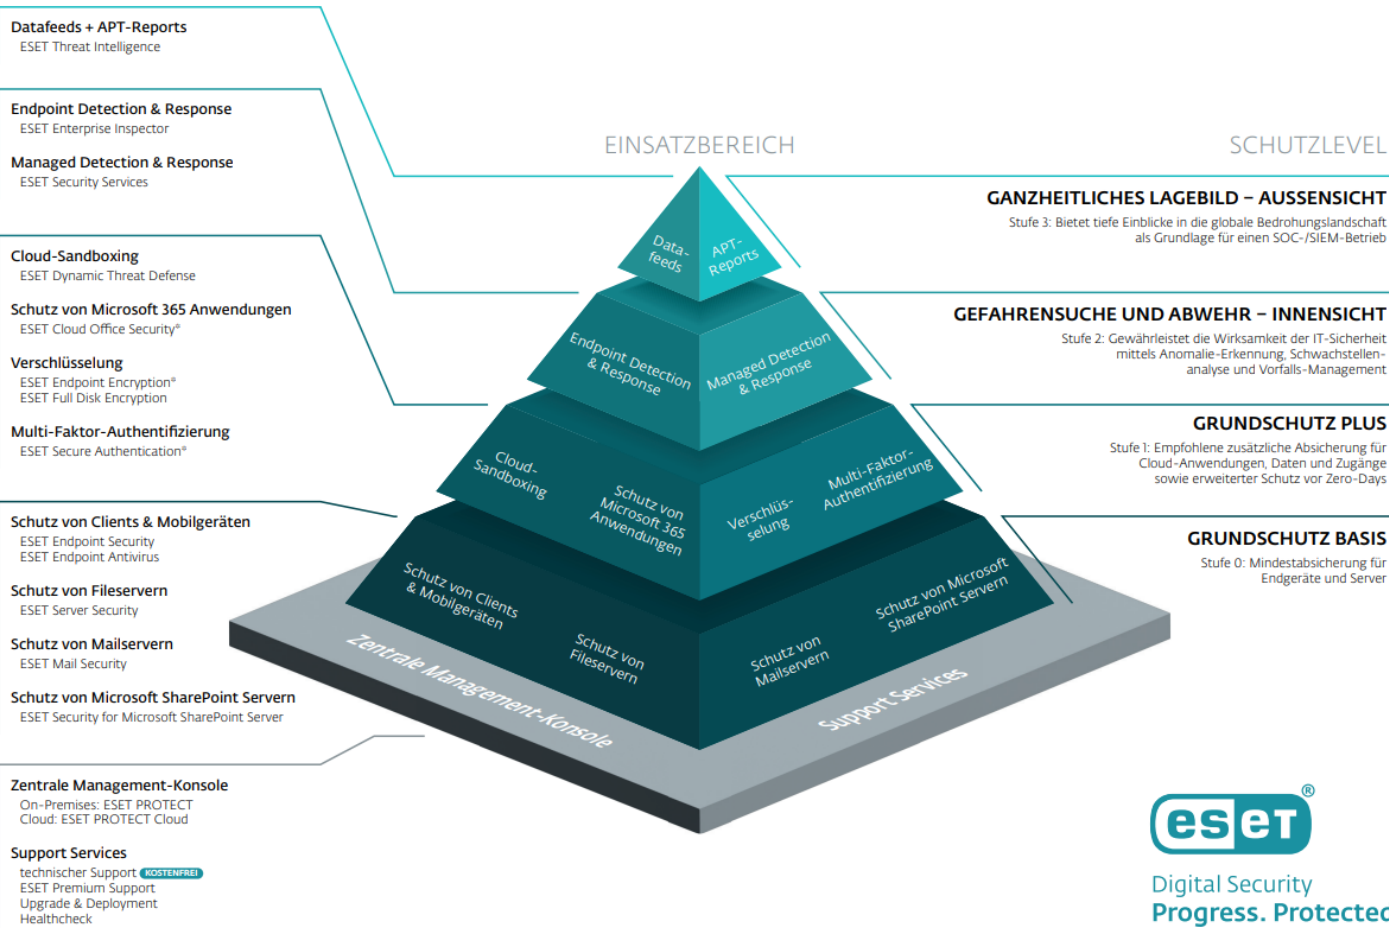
Datafeeds + APT-Reports
ESET Threat Intelligence

Endpoint Detection & Response
ESET Enterprise Inspector

Managed Detection & Response
ESET Security Services

Cloud-Sandboxing
ESET Dynamic Threat Defense

Schutz von Microsoft 365 Anwendungen
ESET Cloud Office Security®

Verschlüsselung
ESET Endpoint Encryption®
ESET Full Disk Encryption

Multi-Faktor-Authentifizierung
ESET Secure Authentication®

Schutz von Clients & Mobilgeräten
ESET Endpoint Security
ESET Endpoint Antivirus

Schutz von Fileservern
ESET Server Security

Schutz von Mailservern
ESET Mail Security

Schutz von Microsoft SharePoint Servern
ESET Security for Microsoft SharePoint Server

Zentrale Management-Konsole
On-Premises: ESET PROTECT
Cloud: ESET PROTECT Cloud

Support Services
technischer Support KOSTENFREI
ESET Premium Support
Upgrade & Deployment
Healthcheck

EINSATZBEREICH

SCHUTZLEVEL

Data-feeds
APT-Reports
Endpoint Detection & Response
Managed Detection & Response
Cloud-Sandboxing
Schutz von Microsoft 365 Anwendungen
Verschlüs-selung
Multi-Faktor-Authentifizierung
Schutz von Clients & Mobilgeräten
Schutz von Fileservern
Schutz von Mailservern
Schutz von Microsoft SharePoint Servern
Zentrale Management-Konsole
Support Services

GANZHEITLICHES LAGEBILD – AUSSENSICHT
Stufe 3: Bietet tiefe Einblicke in die globale Bedrohungslandschaft als Grundlage für einen SOC-/SIEM-Betrieb

GEFAHRENSUCHE UND ABWEHR – INNENSICHT
Stufe 2: Gewährleistet die Wirksamkeit der IT-Sicherheit mittels Anomalie-Erkennung, Schwachstellenanalyse und Vorfalls-Management

GRUNDSCHUTZ PLUS
Stufe 1: Empfohlene zusätzliche Absicherung für Cloud-Anwendungen, Daten und Zugänge sowie erweiterter Schutz vor Zero-Days

GRUNDSCHUTZ BASIS
Stufe 0: Mindestabsicherung für Endgeräte und Server

eset®
Digital Security
Progress. Protectec